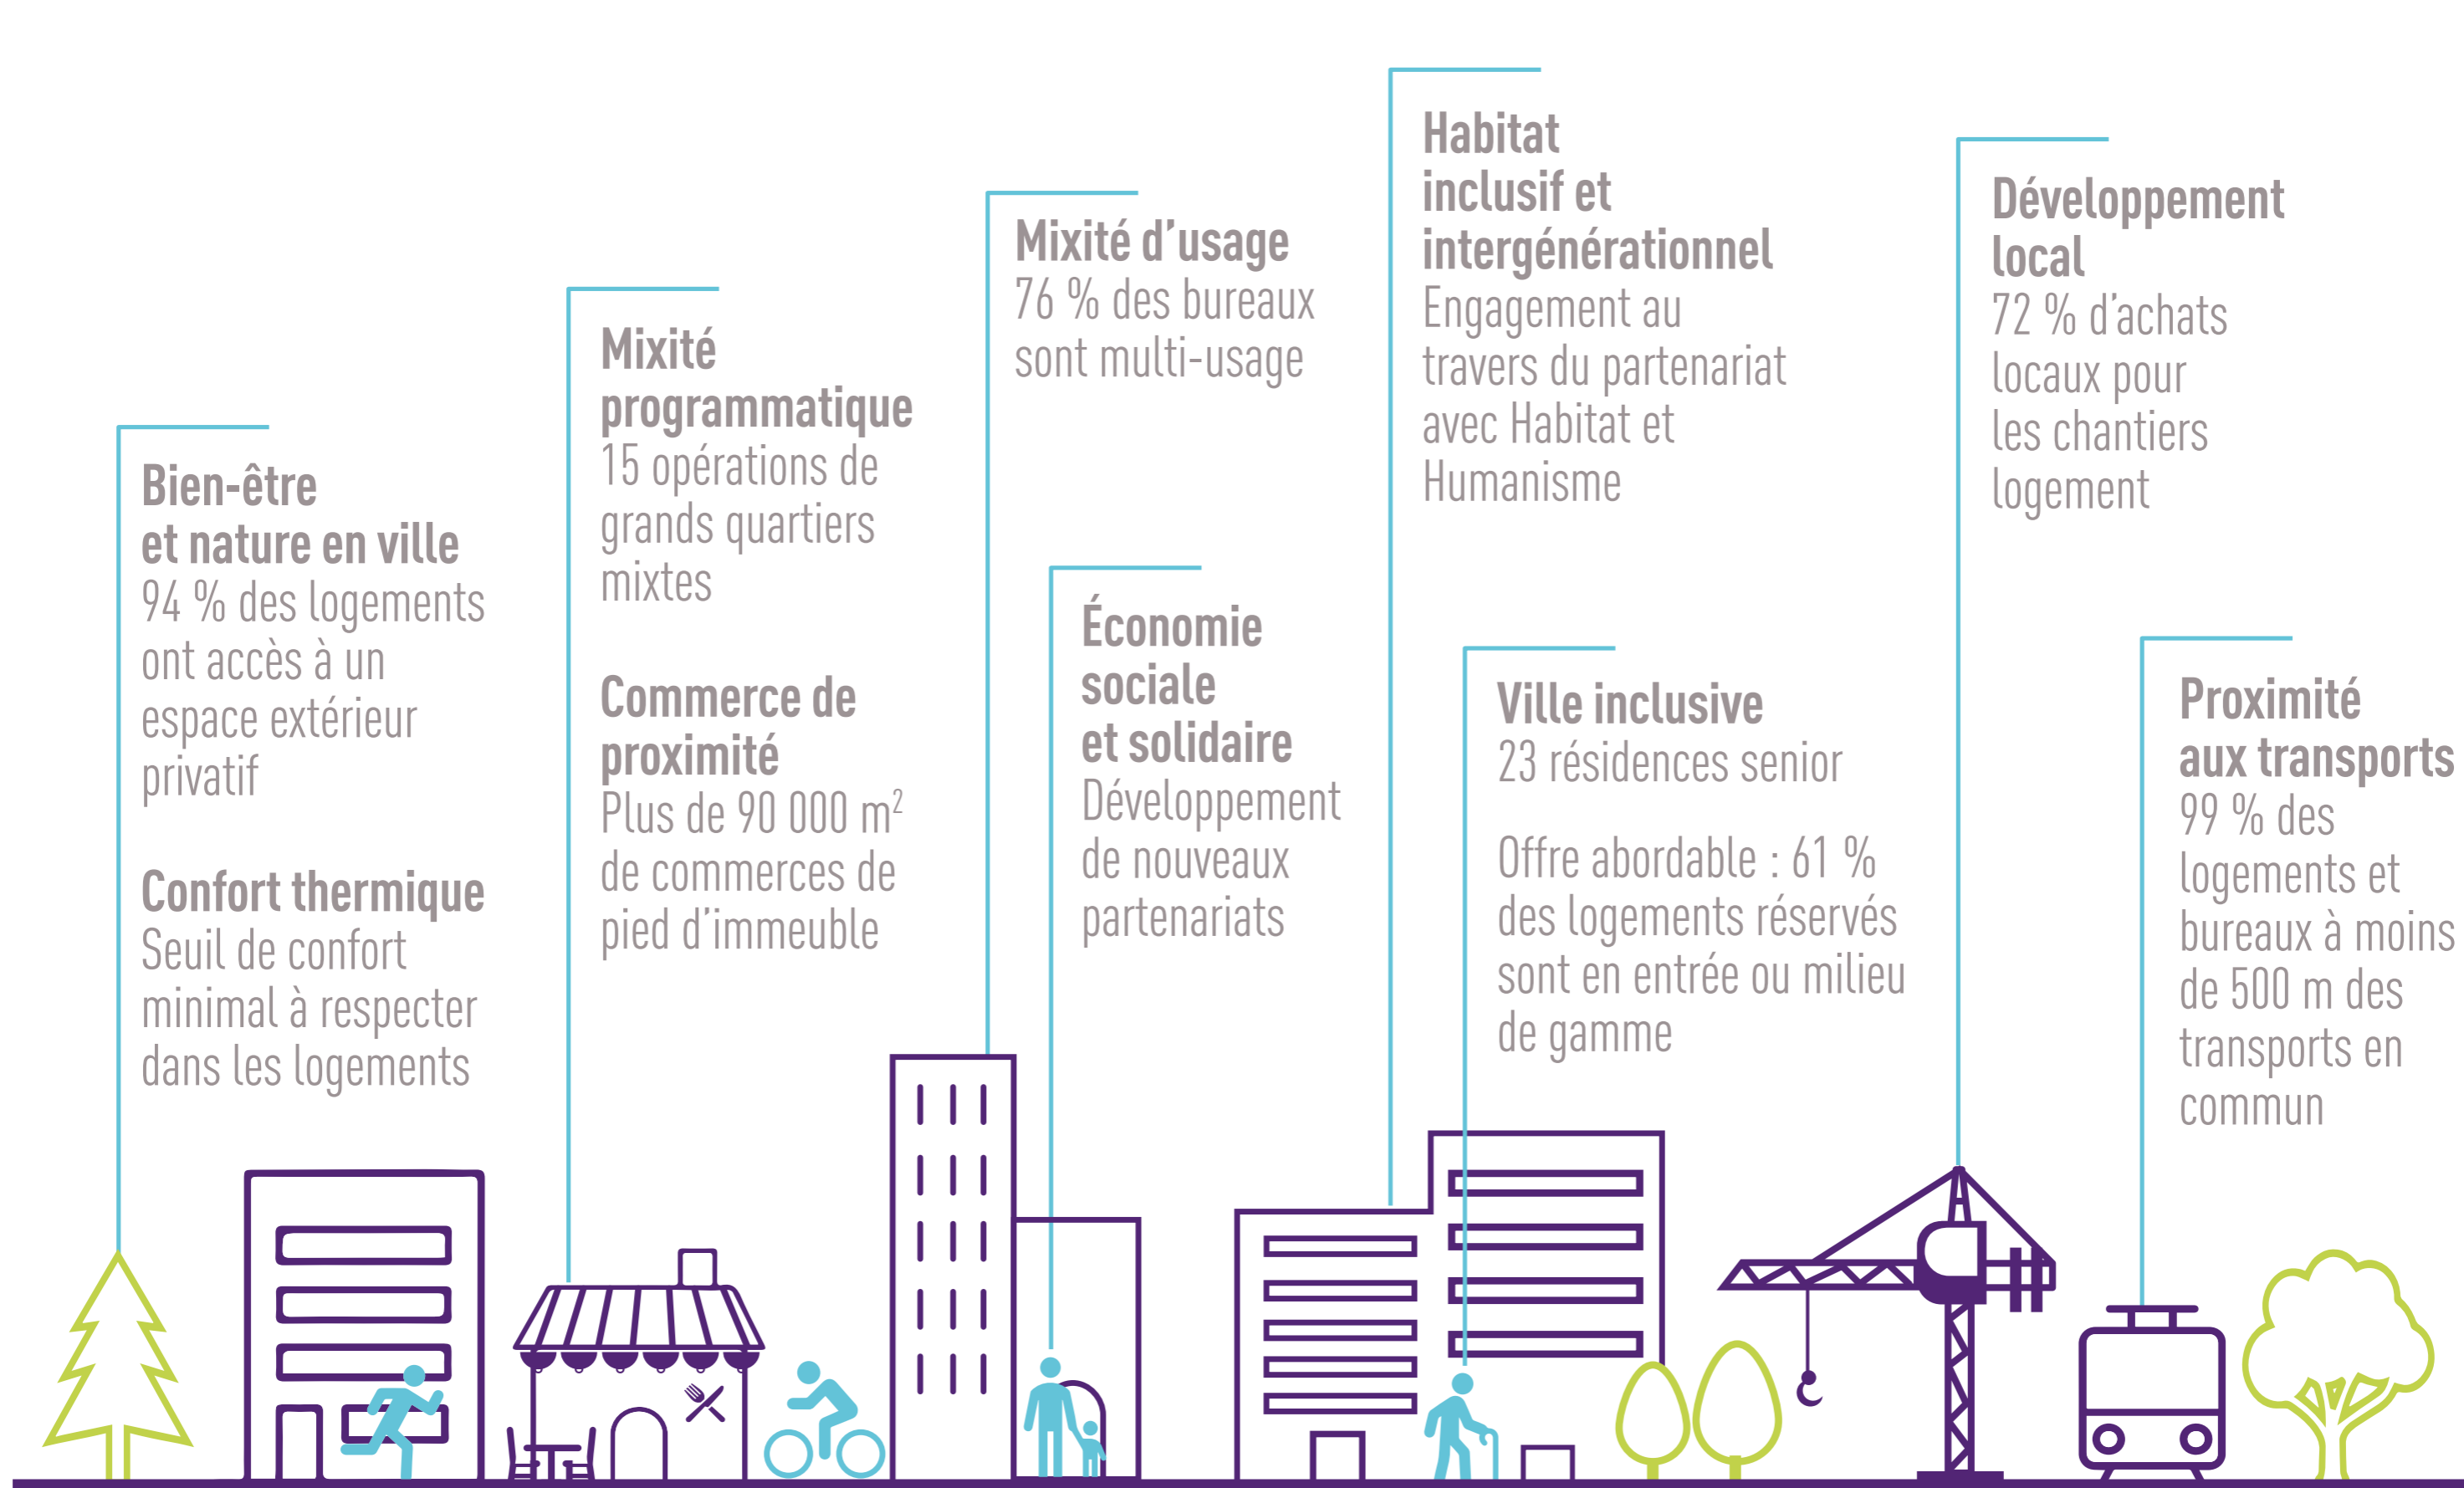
Bien-être et nature en ville
94 % des logements ont accès à un espace extérieur privatif

Confort thermique
Seuil de confort minimal à respecter dans les logements

Mixité programmatique
15 opérations de grands quartiers mixtes

Commerce de proximité
Plus de 90 000 m$^2$ de commerces de pied d'immeuble

Mixité d'usage
76 % des bureaux sont multi-usage

Économie sociale et solidaire
Développement de nouveaux partenariats

Habitat inclusif et intergénérationnel
Engagement au travers du partenariat avec Habitat et Humanisme

Ville inclusive
23 résidences senior

Offre abordable : 61 % des logements réservés sont en entrée ou milieu de gamme

Développement local
72 % d'achats locaux pour les chantiers logement

Proximité aux transports
99 % des logements et bureaux à moins de 500 m des transports en commun